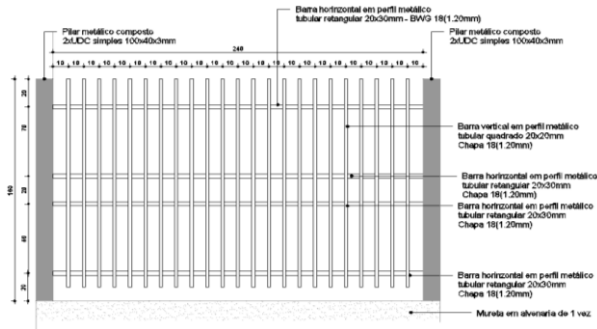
Barra horinzontal em perfil metálico tubular retangular 20x30mm - BWG 18(1.20mm)

Pilar metálico composto 2xUDC simples 100x40x3mm

Pilar metálico composto 2xUDC simples 100x40x3mm

240

10 10 10 10 10 10 10 10 10 10 10 10 10 10 10 10 10 10 10 10 10 10 10 10

20

70

180

28

40

20

Barra vertical em perfil metálico tubular quadrado 20x20mm Chapa 18(1.20mm)

Barra horinzontal em perfil metálico tubular retangular 20x30mm Chapa 18(1.20mm)

Barra horinzontal em perfil metálico tubular retangular 20x30mm Chapa 18(1.20mm)

Barra horinzontal em perfil metálico tubular retangular 20x30mm Chapa 18(1.20mm)

Mureta em alvenaria de 1 vez